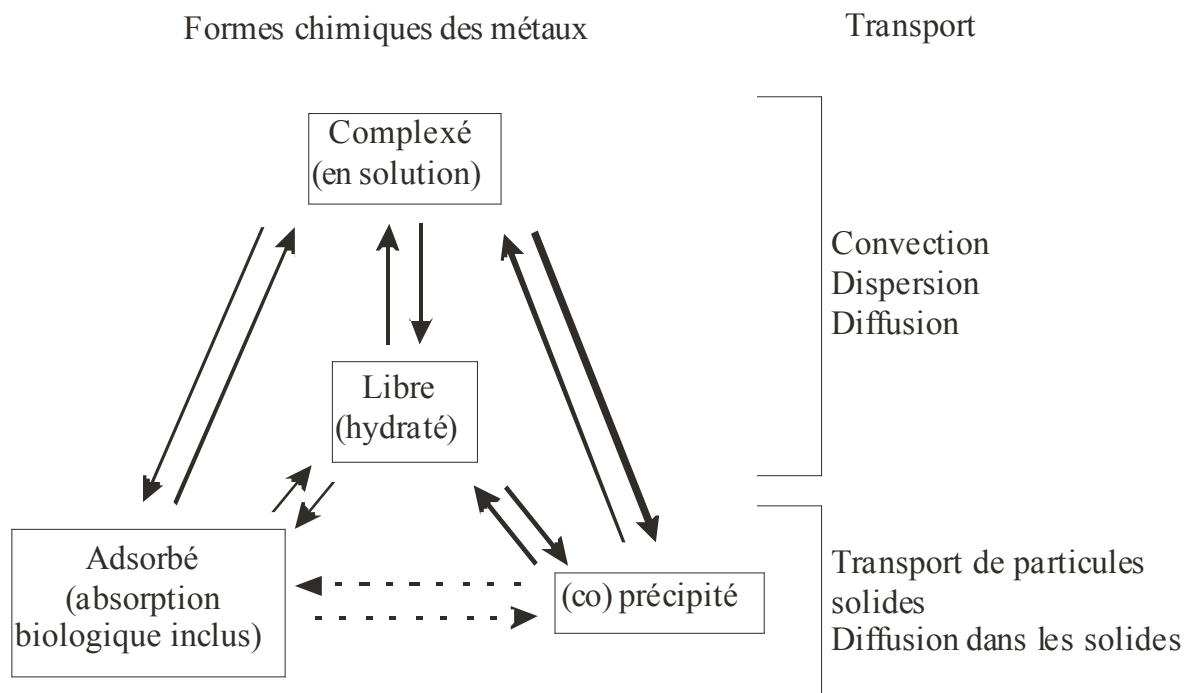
Formes chimiques des métaux

Transport

Complexé (en solution)

Convection
Dispersion
Diffusion

Libre (hydraté)

Adsorbé (absorption biologique inclus)

(co) précipité

Transport de particules solides
Diffusion dans les solides